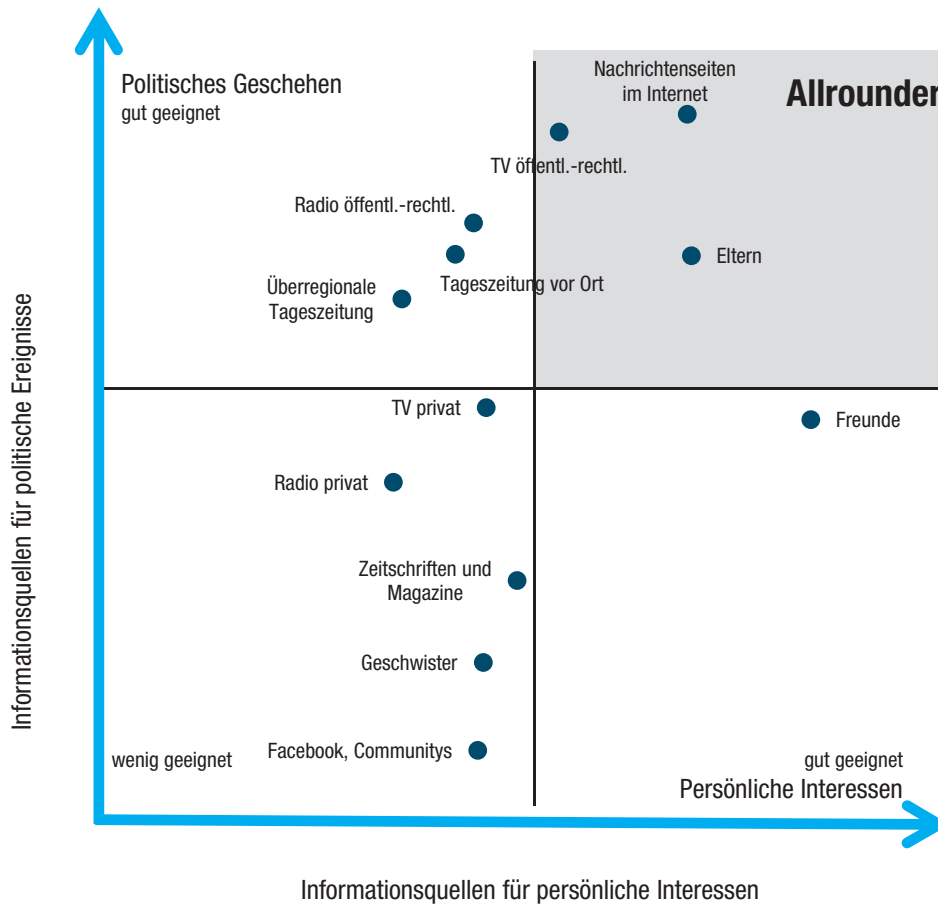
Politisches Geschehen
gut geeignet

Nachrichtenseiten im Internet

Allrounder

TV öffentl.-rechtl.

Radio öffentl.-rechtl.

Eltern

Überregionale Tageszeitung

Tageszeitung vor Ort

TV privat

Freunde

Radio privat

Zeitschriften und Magazine

Geschwister

Facebook, Communitys

wenig geeignet

gut geeignet
Persönliche Interessen

Informationsquellen für politische Ereignisse

Informationsquellen für persönliche Interessen